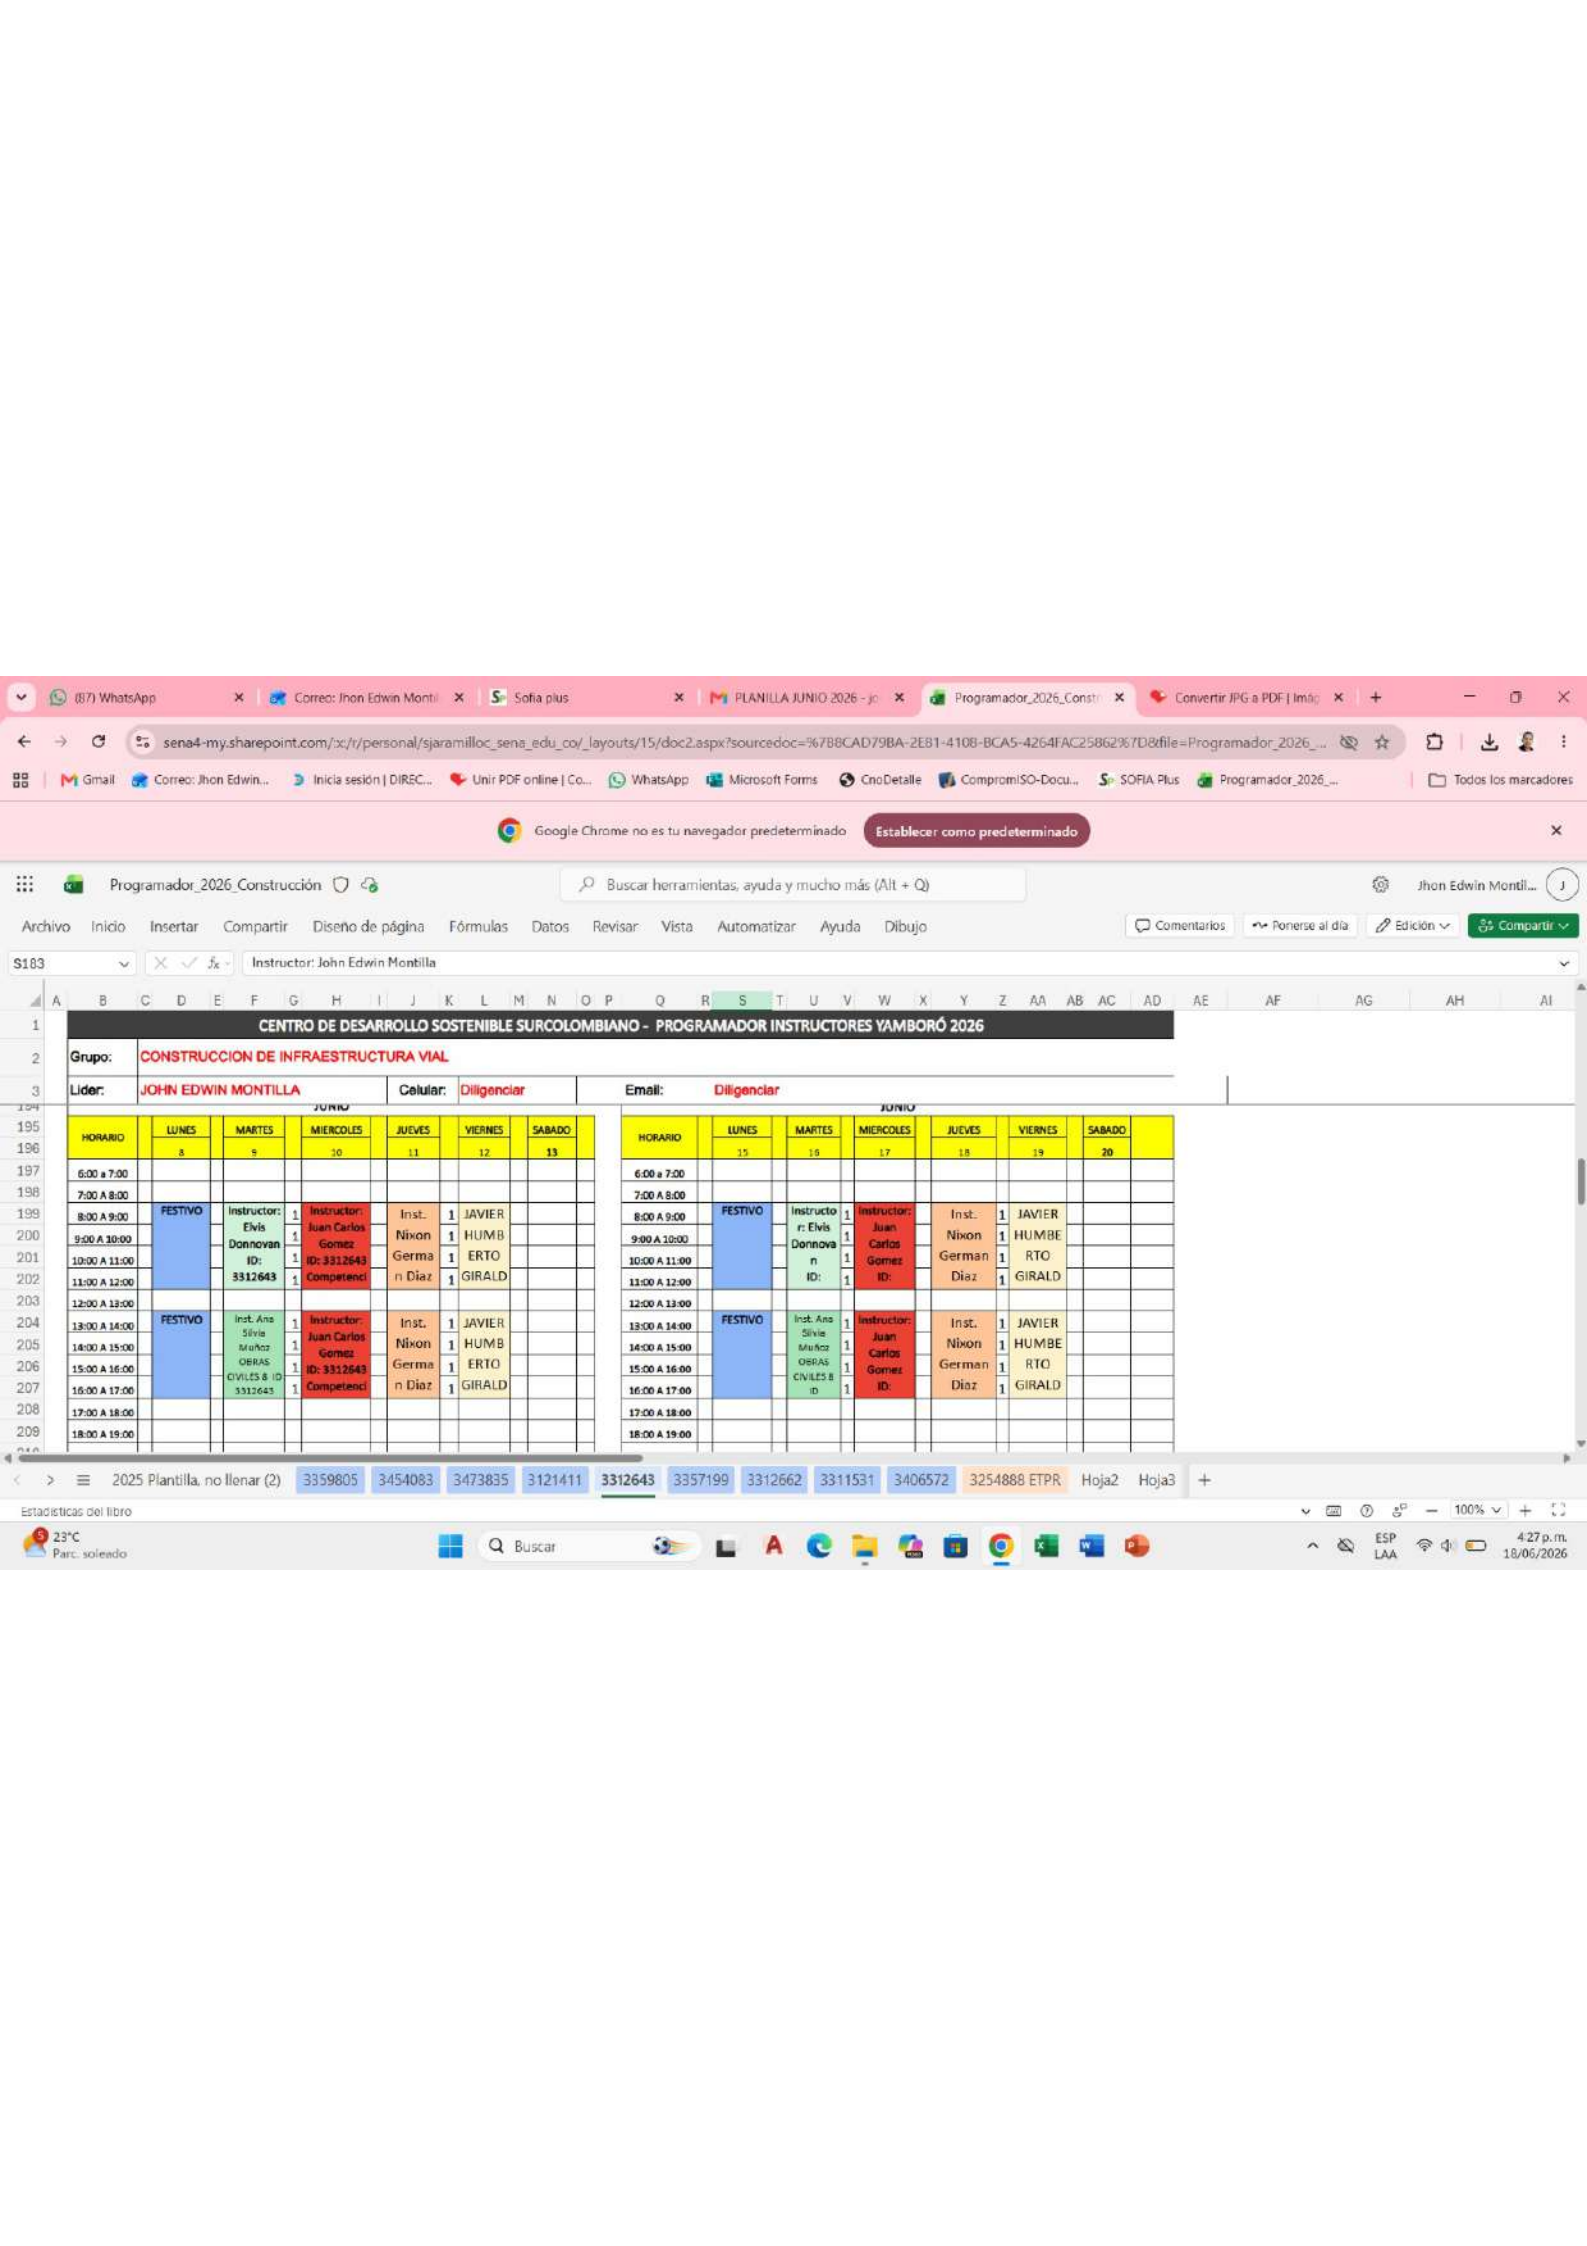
(87) WhatsApp | Correo: Jhon Edwin Montil | Sofia plus | PLANILLA JUNIO 2026 - jc | Programador_2026_Constr | Convertir JPG a PDF | Imág

sena4-my.sharepoint.com/:x:/r/personal/sjaramilloc_sena_edu_co/_layouts/15/doc2.aspx?sourcedoc=%7B8CAD79BA-2E81-4108-BCA5-4264FAC25862%7D&file=Programador_2026_...

Gmail | Correo: Jhon Edwin... | Inicia sesión | DIREC... | Unir PDF online | Co... | WhatsApp | Microsoft Forms | CnoDetalle | CompromISO-Docu... | SOFIA Plus | Programador_2026_... | Todos los marcadores

Google Chrome no es tu navegador predeterminado | Establecer como predeterminado

Programador_2026_Construcción | Buscar herramientas, ayuda y mucho más (Alt + Q) | Jhon Edwin Montil...

Archivo | Inicio | Insertar | Compartir | Diseño de página | Fórmulas | Datos | Revisar | Vista | Automatizar | Ayuda | Dibujo | Comentarios | Ponerse al día | Edición | Compartir

S183 | Instructor: John Edwin Montilla

CENTRO DE DESARROLLO SOSTENIBLE SURCOLOMBIANO - PROGRAMADOR INSTRUCTORES YAMBORÓ 2026

Grupo: CONSTRUCCION DE INFRAESTRUCTURA VIAL

Lider: JOHN EDWIN MONTILLA | Celular: Diligenciar | Email: Diligenciar

JUNIO

| HORARIO | LUNES 8 | MARTES 9 | | MIERCOLES 10 | JUEVES 11 | | VIERNES 12 | SABADO 13 |
|---|---|---|---|---|---|---|---|---|
| 6:00 a 7:00 | | | | | | | | |
| 7:00 A 8:00 | | | | | | | | |
| 8:00 A 9:00 | FESTIVO | Instructor: | 1 | Instructor: | Inst. | 1 | JAVIER | |
| 9:00 A 10:00 | | Elvis Donnovan | 1 | Juan Carlos Gomez | Nixon | 1 | HUMB | |
| 10:00 A 11:00 | | ID: | 1 | ID: 3312643 | Germa | 1 | ERTO | |
| 11:00 A 12:00 | | 3312643 | 1 | Competenci | n Diaz | 1 | GIRALD | |
| 12:00 A 13:00 | | | | | | | | |
| 13:00 A 14:00 | FESTIVO | Inst. Ana Silvia | 1 | Instructor: | Inst. | 1 | JAVIER | |
| 14:00 A 15:00 | | Muñoz | 1 | Juan Carlos Gomez | Nixon | 1 | HUMB | |
| 15:00 A 16:00 | | OBRAS | 1 | ID: 3312643 | Germa | 1 | ERTO | |
| 16:00 A 17:00 | | CIVILES & ID 3312643 | 1 | Competenci | n Diaz | 1 | GIRALD | |
| 17:00 A 18:00 | | | | | | | | |
| 18:00 A 19:00 | | | | | | | | |

JUNIO

| HORARIO | LUNES 15 | MARTES 16 | | MIERCOLES 17 | JUEVES 18 | | VIERNES 19 | SABADO 20 |
|---|---|---|---|---|---|---|---|---|
| 6:00 a 7:00 | | | | | | | | |
| 7:00 A 8:00 | | | | | | | | |
| 8:00 A 9:00 | FESTIVO | Instructo | 1 | Instructor: | Inst. | 1 | JAVIER | |
| 9:00 A 10:00 | | r: Elvis Donnova | 1 | Juan Carlos | Nixon | 1 | HUMBE | |
| 10:00 A 11:00 | | n | 1 | Gomez | German | 1 | RTO | |
| 11:00 A 12:00 | | ID: | 1 | ID: | Diaz | 1 | GIRALD | |
| 12:00 A 13:00 | | | | | | | | |
| 13:00 A 14:00 | FESTIVO | Inst. Ana Silvia | 1 | Instructor: | Inst. | 1 | JAVIER | |
| 14:00 A 15:00 | | Muñoz | 1 | Juan Carlos | Nixon | 1 | HUMBE | |
| 15:00 A 16:00 | | OBRAS | 1 | Gomez | German | 1 | RTO | |
| 16:00 A 17:00 | | CIVILES 8 ID | 1 | ID: | Diaz | 1 | GIRALD | |
| 17:00 A 18:00 | | | | | | | | |
| 18:00 A 19:00 | | | | | | | | |

2025 Plantilla, no llenar (2) | 3359805 | 3454083 | 3473835 | 3121411 | 3312643 | 3357199 | 3312662 | 3311531 | 3406572 | 3254888 ETPR | Hoja2 | Hoja3

Estadísticas del libro | 100%

23°C Parc. soleado | Buscar | ESP LAA | 4:27 p.m. 18/06/2026